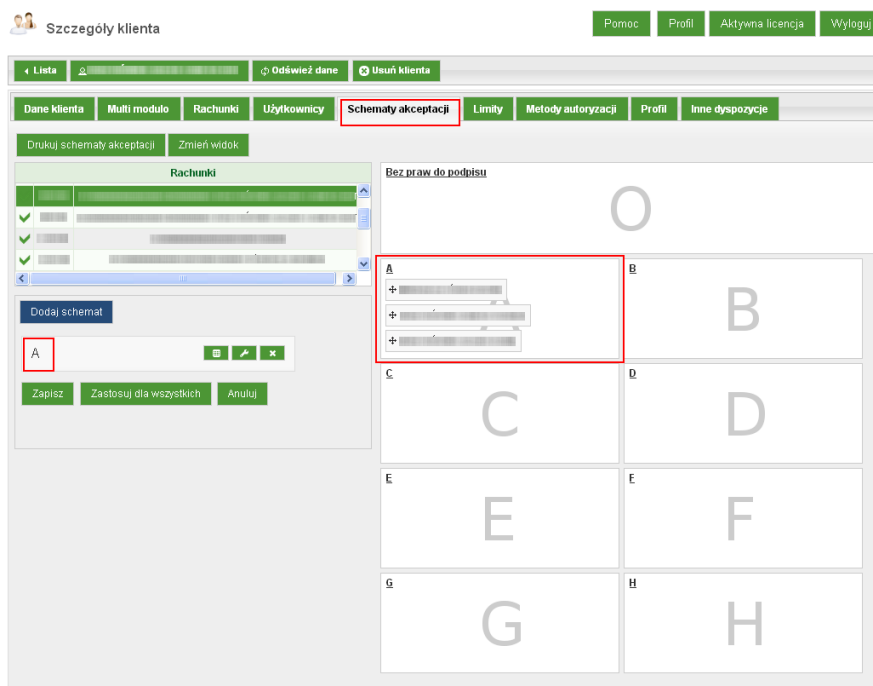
Szczegóły klienta

Pomoc Profil Aktywna licencja Wyloguj

Lista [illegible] Odśwież dane Usuń klienta

Dane klienta Multi modulo Rachunki Użytkownicy Schematy akceptacji Limity Metody autoryzacji Profil Inne dyspozycje

Drukuj schematy akceptacji Zmień widok

Rachunki

| | | |
|---|---|---|
| | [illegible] | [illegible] |
| | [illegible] | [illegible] |
| | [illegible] | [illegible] |
| | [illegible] | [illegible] |

Dodaj schemat

A

Zapisz Zastosuj dla wszystkich Anuluj

Bez praw do podpisu
O

A
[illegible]
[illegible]
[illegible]

B
B

C
C

D
D

E
E

F
F

G
G

H
H